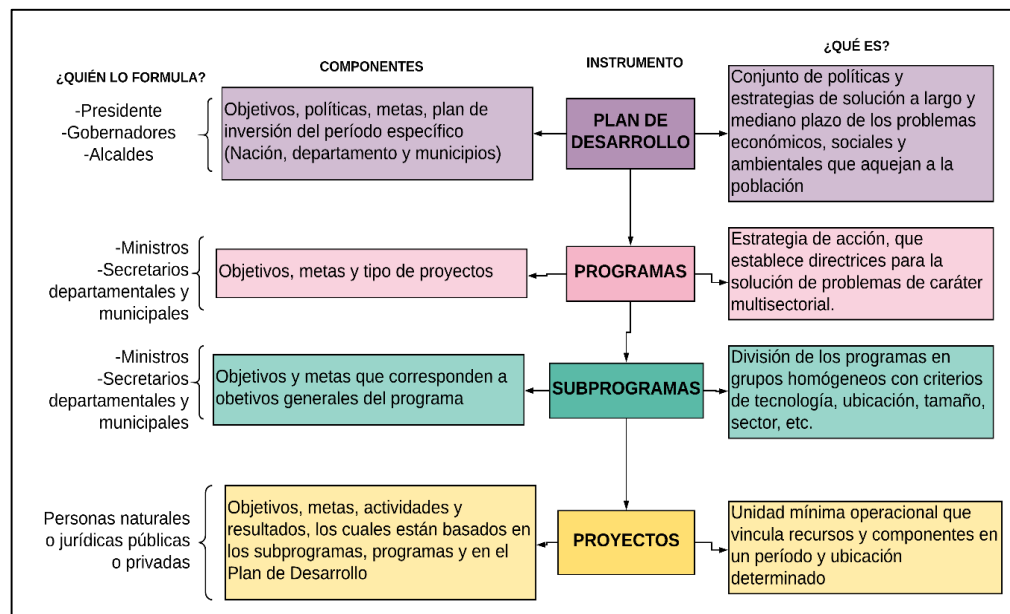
¿QUIÉN LO FORMULA?

COMPONENTES

INSTRUMENTO

¿QUÉ ES?

-Presidente
-Gobernadores
-Alcaldes

Objetivos, políticas, metas, plan de inversión del período específico (Nación, departamento y municipios)

PLAN DE DESARROLLO

Conjunto de políticas y estrategias de solución a largo y mediano plazo de los problemas económicos, sociales y ambientales que aquejan a la población

-Ministros
-Secretarios departamentales y municipales

Objetivos, metas y tipo de proyectos

PROGRAMAS

Estrategia de acción, que establece directrices para la solución de problemas de caráter multisectorial.

-Ministros
-Secretarios departamentales y municipales

Objetivos y metas que corresponden a obetivos generales del programa

SUBPROGRAMAS

División de los programas en grupos homógeneos con criterios de tecnología, ubicación, tamaño, sector, etc.

Personas naturales o jurídicas públicas o privadas

Objetivos, metas, actividades y resultados, los cuales están basados en los subprogramas, programas y en el Plan de Desarrollo

PROYECTOS

Unidad mínima operacional que vincula recursos y componentes en un período y ubicación determinado